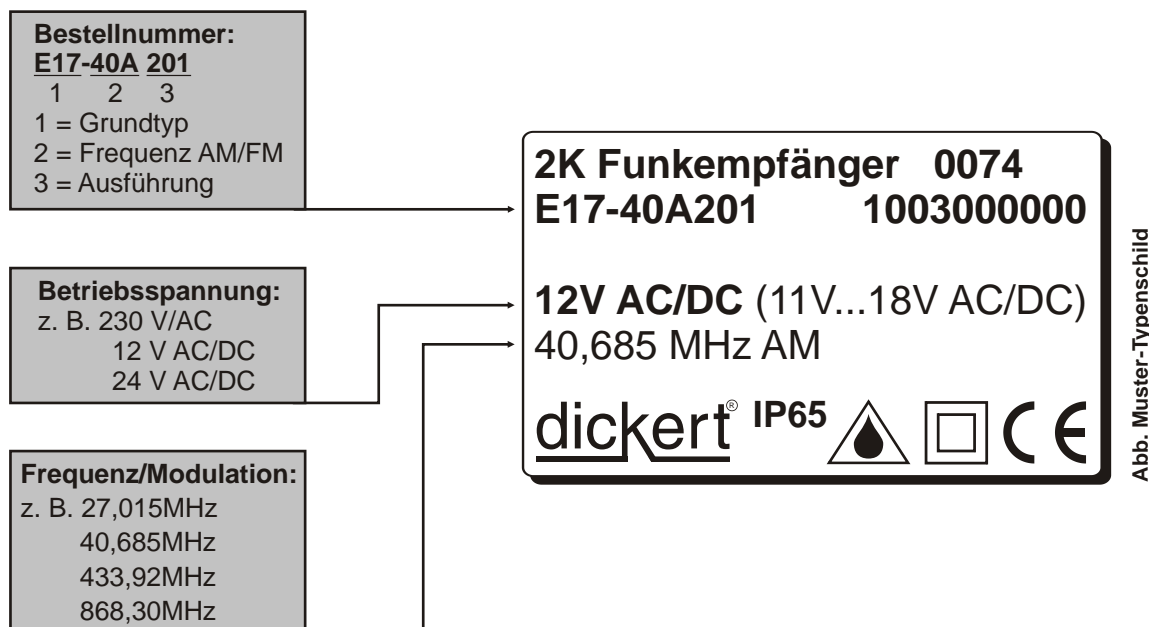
Bestellnummer:
E17-40A 201
1 2 3
1 = Grundtyp
2 = Frequenz AM/FM
3 = Ausführung

Betriebsspannung:
z. B. 230 V/AC
12 V AC/DC
24 V AC/DC

Frequenz/Modulation:
z. B. 27,015MHz
40,685MHz
433,92MHz
868,30MHz

2K Funkempfänger 0074
E17-40A201 1003000000

12V AC/DC (11V...18V AC/DC)
40,685 MHz AM

dickert® IP65 CE

Abb. Muster-Typenschild